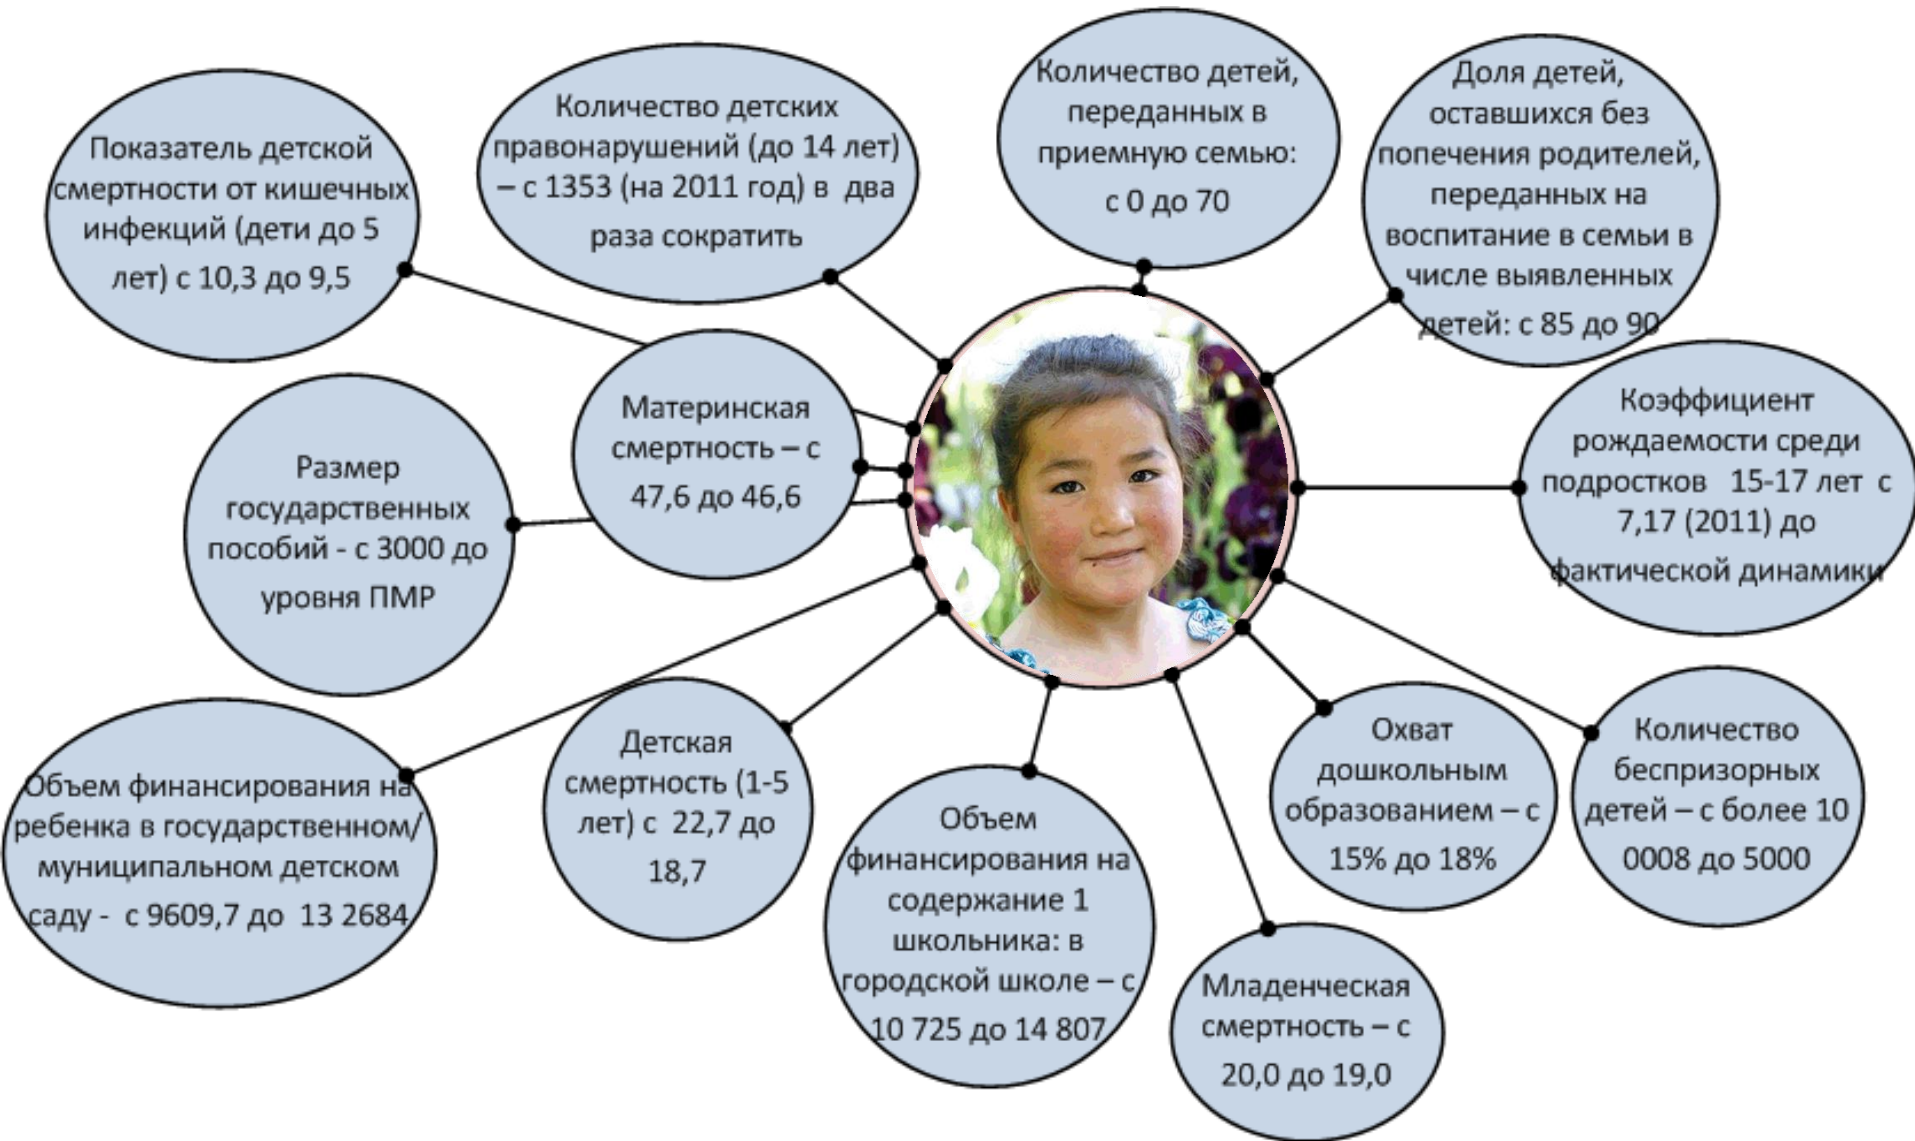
Показатель детской смертности от кишечных инфекций (дети до 5 лет) с 10,3 до 9,5

Количество детских правонарушений (до 14 лет) – с 1353 (на 2011 год) в два раза сократить

Количество детей, переданных в приемную семью: с 0 до 70

Доля детей, оставшихся без попечения родителей, переданных на воспитание в семьи в числе выявленных детей: с 85 до 90

Материнская смертность – с 47,6 до 46,6

Размер государственных пособий - с 3000 до уровня ПМР

Коэффициент рождаемости среди подростков 15-17 лет с 7,17 (2011) до фактической динамики

Объем финансирования на ребенка в государственном/ муниципальном детском саду - с 9609,7 до 13 2684

Детская смертность (1-5 лет) с 22,7 до 18,7

Объем финансирования на содержание 1 школьника: в городской школе – с 10 725 до 14 807

Охват дошкольным образованием – с 15% до 18%

Количество беспризорных детей – с более 10 0008 до 5000

Младенческая смертность – с 20,0 до 19,0